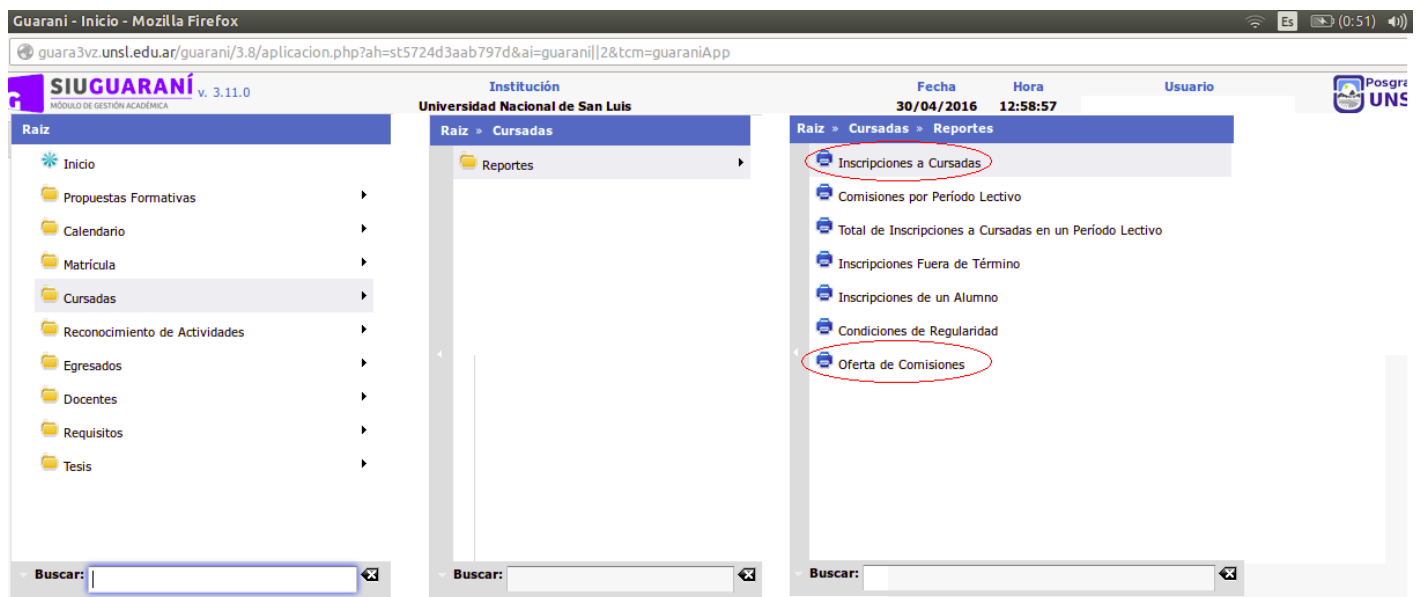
Guarani - Inicio - Mozilla Firefox

Es (0:51)

guara3vz.unsl.edu.ar/guarani/3.8/aplicacion.php?ah=st5724d3aab797d&ai=guarani||2&tcm=guaraniApp

SIUGUARANÍ v. 3.11.0
MÓDULO DE GESTIÓN ACADÉMICA

Institución
Universidad Nacional de San Luis

Fecha
30/04/2016

Hora
12:58:57

Usuario

Posgra
UNS

Raiz

Inicio
Propuestas Formativas
Calendario
Matrícula
Cursadas
Reconocimiento de Actividades
Egresados
Docentes
Requisitos
Tesis

Buscar:

Raiz » Cursadas

Reportes

Buscar:

Raiz » Cursadas » Reportes

Inscripciones a Cursadas
Comisiones por Período Lectivo
Total de Inscripciones a Cursadas en un Período Lectivo
Inscripciones Fuera de Término
Inscripciones de un Alumno
Condiciones de Regularidad
Oferta de Comisiones

Buscar: